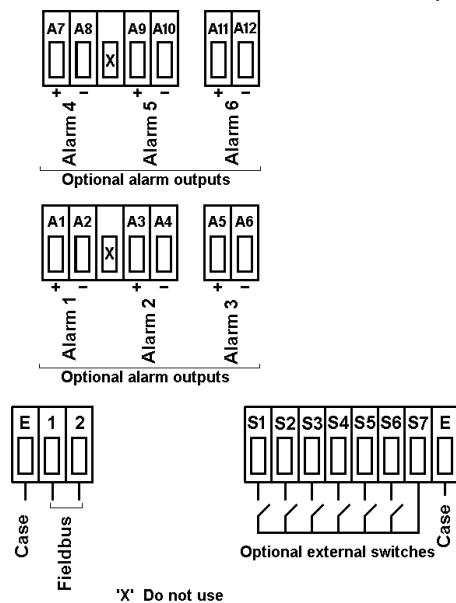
A7 A8 X A9 A10 A11 A12
+ − + − + −
Alarm 4 Alarm 5 Alarm 6
Optional alarm outputs

A1 A2 X A3 A4 A5 A6
+ − + − + −
Alarm 1 Alarm 2 Alarm 3
Optional alarm outputs

E 1 2
Case
Fieldbus

S1 S2 S3 S4 S5 S6 S7 E
Case
Optional external switches

'X' Do not use